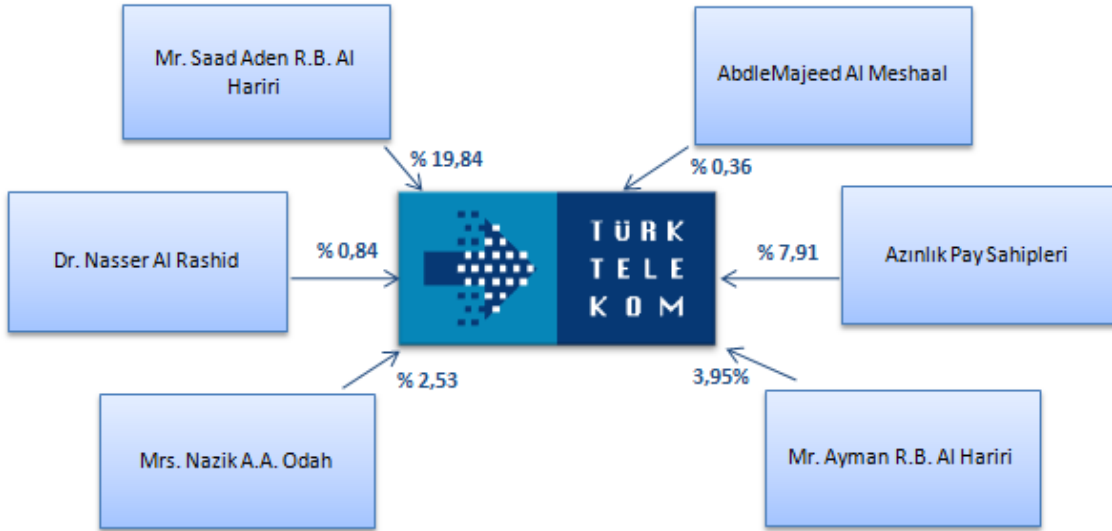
Mr. Saad Aden R.B. Al Hariri

AbdleMajeed Al Meshaal

% 19,84

% 0,36

Dr. Nasser Al Rashid

% 0,84

TÜRK TELE KOM

% 7,91

Azınlık Pay Sahipleri

% 2,53

3,95%

Mrs. Nazik A.A. Odah

Mr. Ayman R.B. Al Hariri